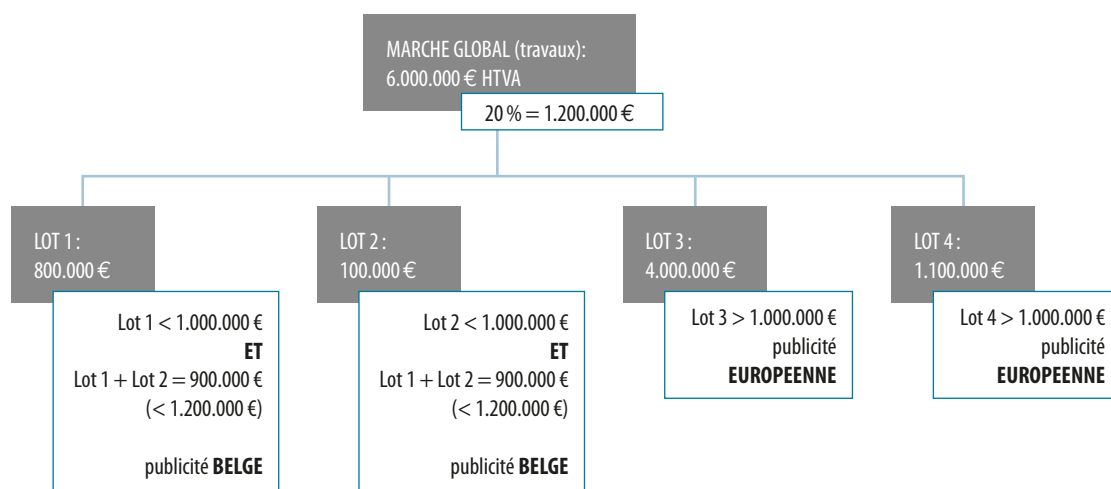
MARCHE GLOBAL (travaux):
6.000.000 € HTVA

20 % = 1.200.000 €

LOT 1 :
800.000 €

Lot 1 < 1.000.000 €
**ET**
Lot 1 + Lot 2 = 900.000 €
(< 1.200.000 €)

publicité **BELGE**

LOT 2 :
100.000 €

Lot 2 < 1.000.000 €
**ET**
Lot 1 + Lot 2 = 900.000 €
(< 1.200.000 €)

publicité **BELGE**

LOT 3 :
4.000.000 €

Lot 3 > 1.000.000 €
publicité
**EUROPEENNE**

LOT 4 :
1.100.000 €

Lot 4 > 1.000.000 €
publicité
**EUROPEENNE**